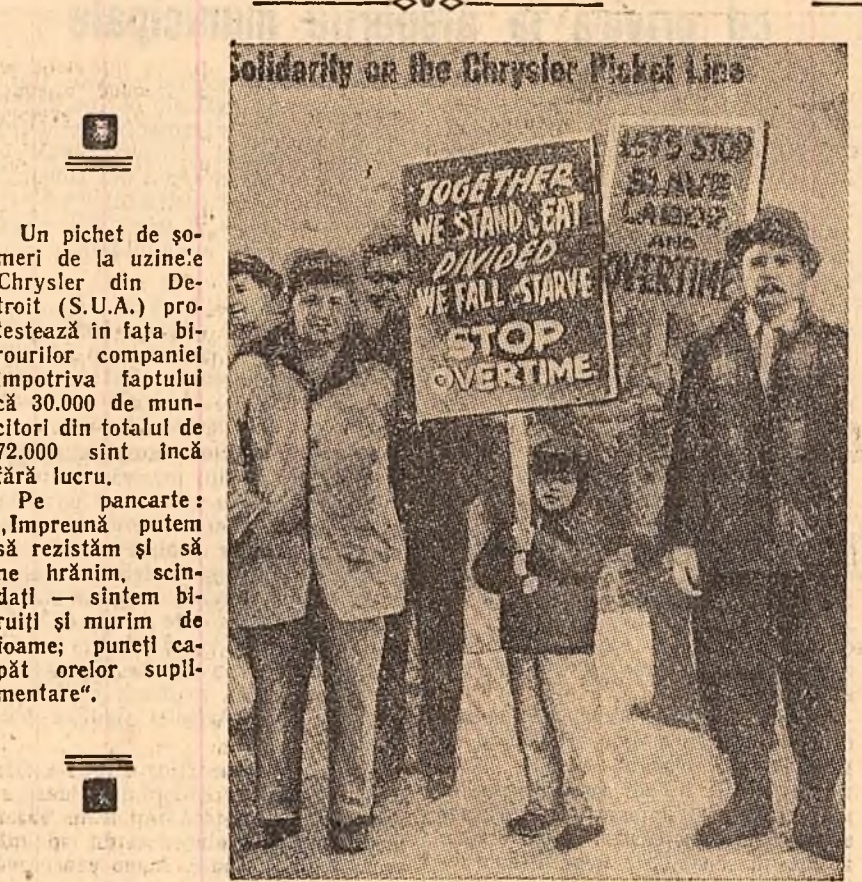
Solidarity on the Chrysler Picket Line

TOGETHER WE STAND & EAT DIVIDED WE FALL & STARVE STOP OVERTIME

LET'S STOP SLAVE LABOR AND OVERTIME

Un pichet de şomeri de la uzinele Chrysler din Detroit (S.U.A.) protestează în fața birourilor companiei împotriva faptului că 30.000 de muncitori din totalul de 72.000 sînt încă fără lucru.

Pe pancarte: „Impreună putem să rezistăm şi să ne hrănim, scindați — sîntem biruiți şi murim de foame; puneți capăt orelor suplimentare".